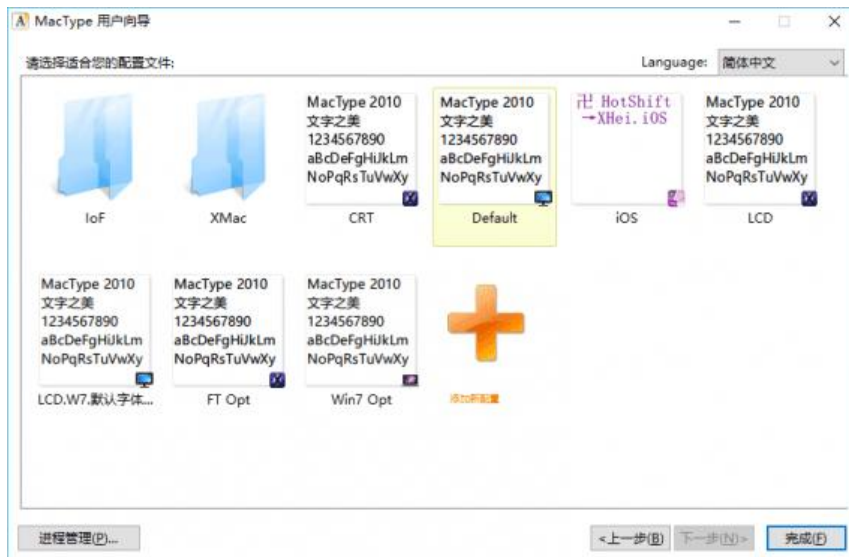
MacType 用户向导

请选择适合您的配置文件:

Language: 简体中文

IoF

XMac

MacType 2010
文字之美
1234567890
aBcDeFgHiJkLm
NoPqRsTuVwXy
CRT

MacType 2010
文字之美
1234567890
aBcDeFgHiJkLm
NoPqRsTuVwXy
Default

卍 HotShift
→XHei.iOS
iOS

MacType 2010
文字之美
1234567890
aBcDeFgHiJkLm
NoPqRsTuVwXy
LCD

MacType 2010
文字之美
1234567890
aBcDeFgHiJkLm
NoPqRsTuVwXy
LCD.W7.默认字体...

MacType 2010
文字之美
1234567890
aBcDeFgHiJkLm
NoPqRsTuVwXy
FT Opt

MacType 2010
文字之美
1234567890
aBcDeFgHiJkLm
NoPqRsTuVwXy
Win7 Opt

添加新配置

进程管理(P)...

<上一步(B)

下一步(N)>

完成(F)